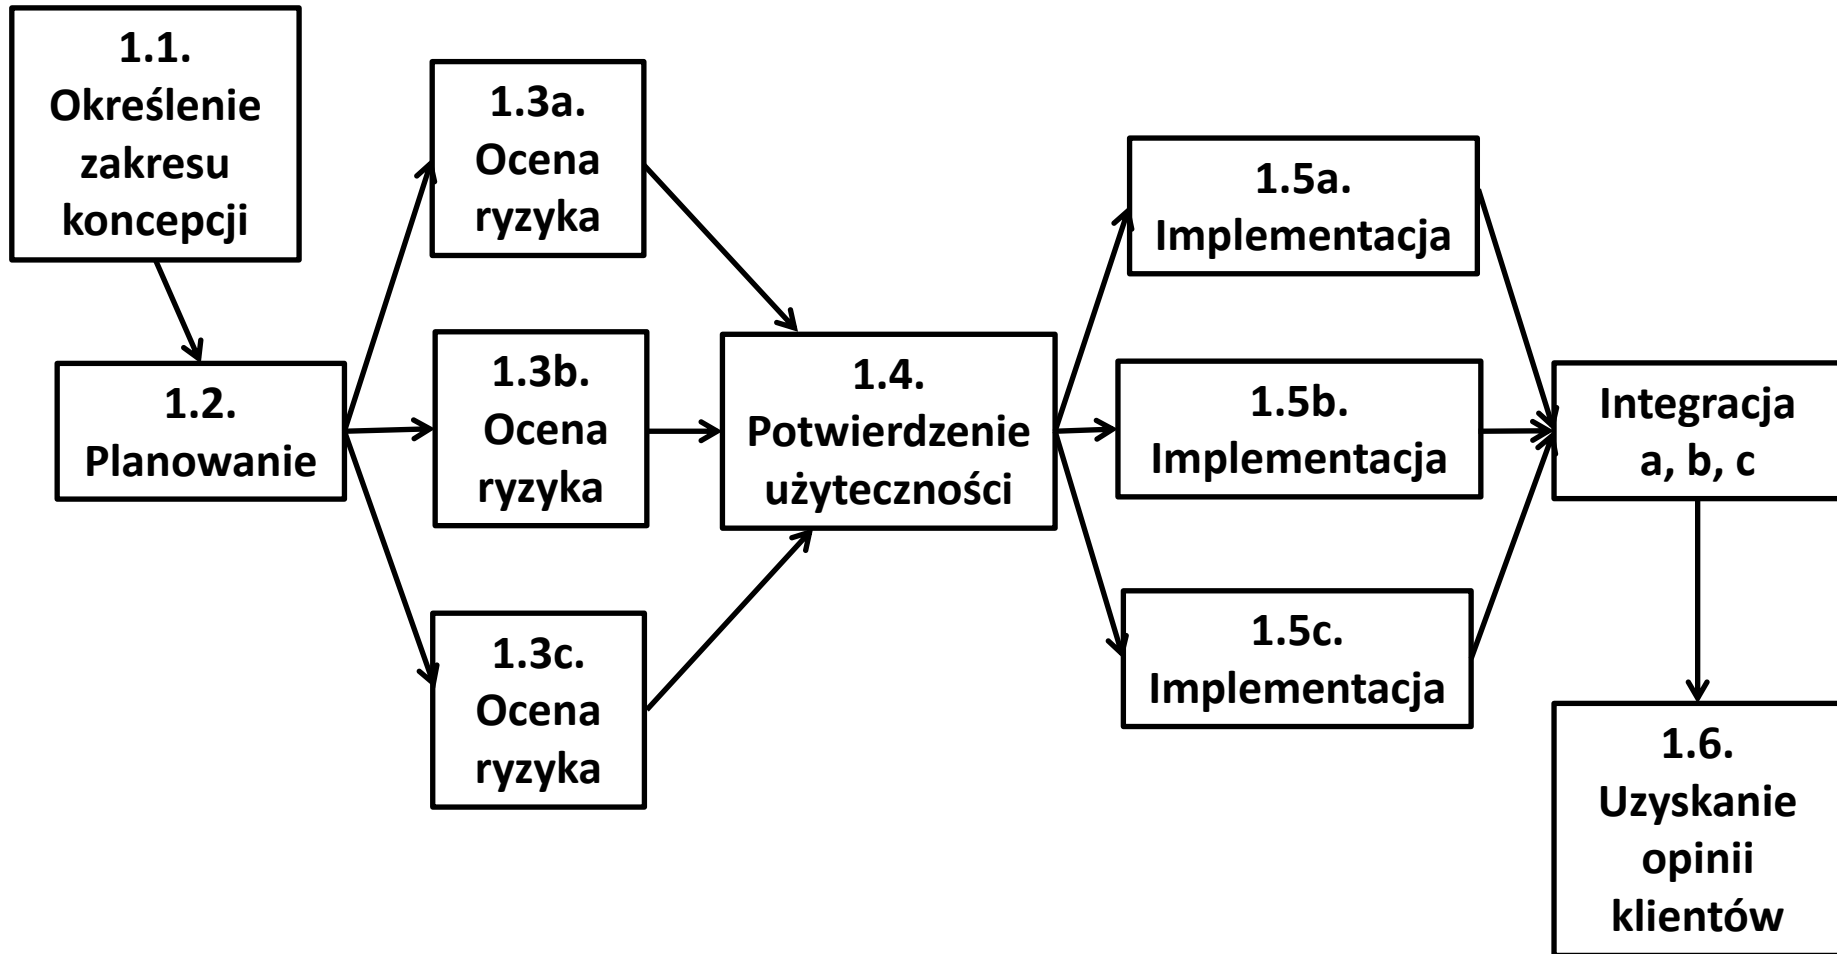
1.1. Określenie zakresu koncepcji

1.2. Planowanie

1.3a. Ocena ryzyka

1.3b. Ocena ryzyka

1.3c. Ocena ryzyka

1.4. Potwierdzenie użyteczności

1.5a. Implementacja

1.5b. Implementacja

1.5c. Implementacja

Integracja a, b, c

1.6. Uzyskanie opinii klientów